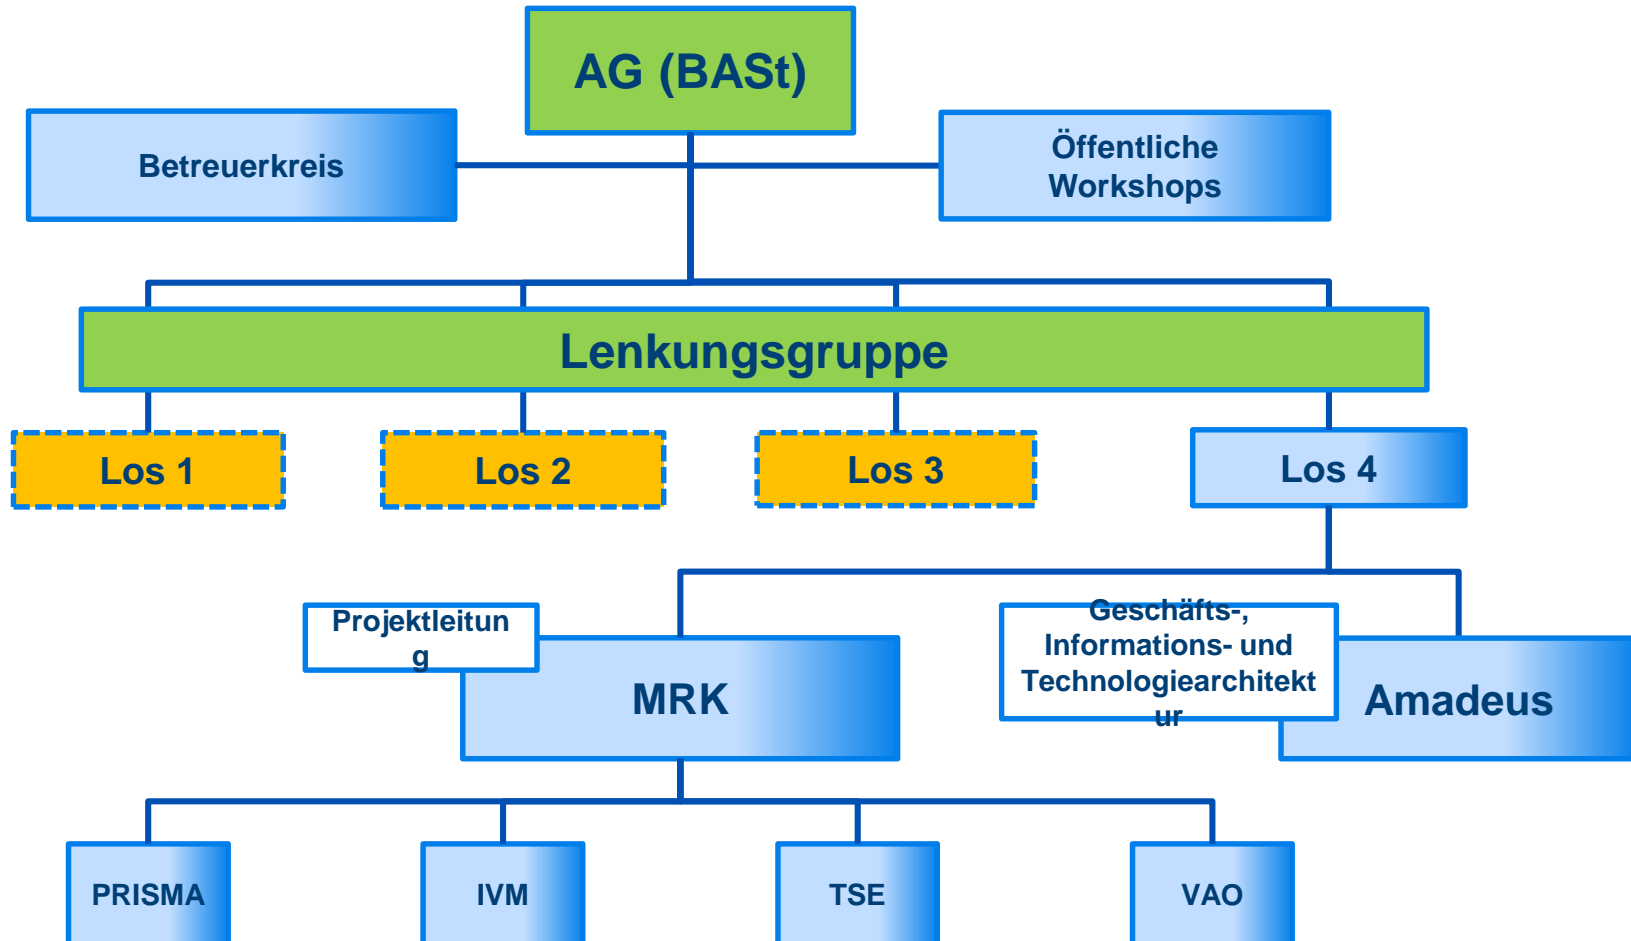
AG (BASt)

Betreuerkreis

Öffentliche Workshops

Lenkungsgruppe

Los 1

Los 2

Los 3

Los 4

Projektleitun g

MRK

Geschäfts-, Informations- und Technologiearchitekt ur

Amadeus

PRISMA

IVM

TSE

VAO